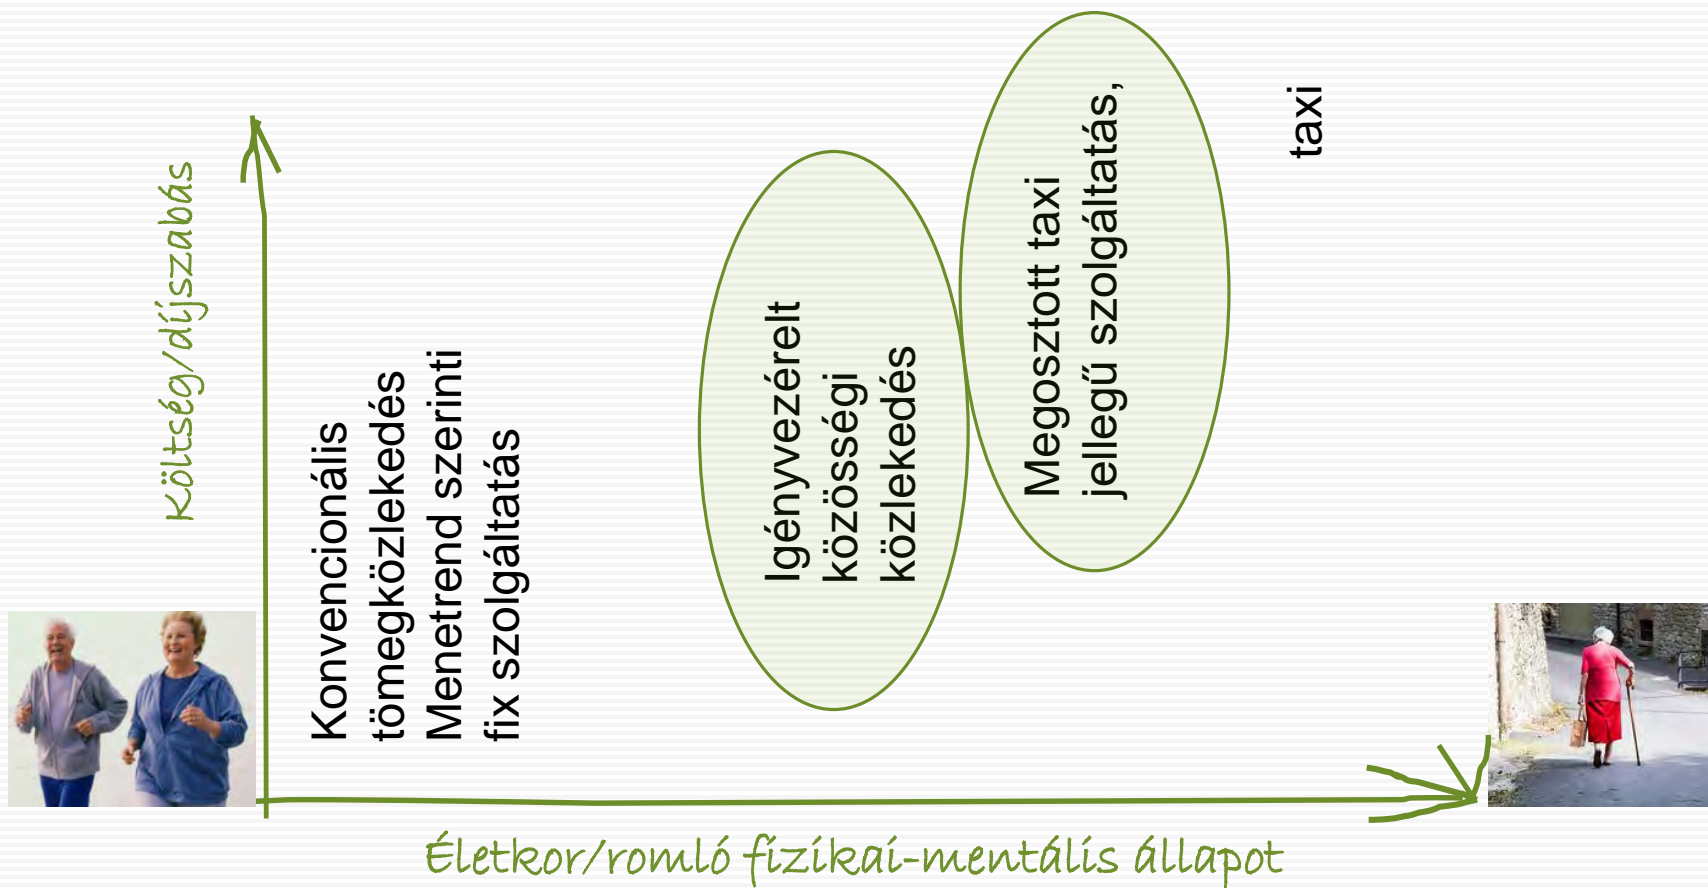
Költség/díjszabás

Konvencionális tömegközlekedés Menetrend szerinti fix szolgáltatás

Igényvezérelt közösségi közlekedés

Megosztott taxi jellegű szolgáltatás,

taxi

Életkor/romló fizikai-mentális állapot